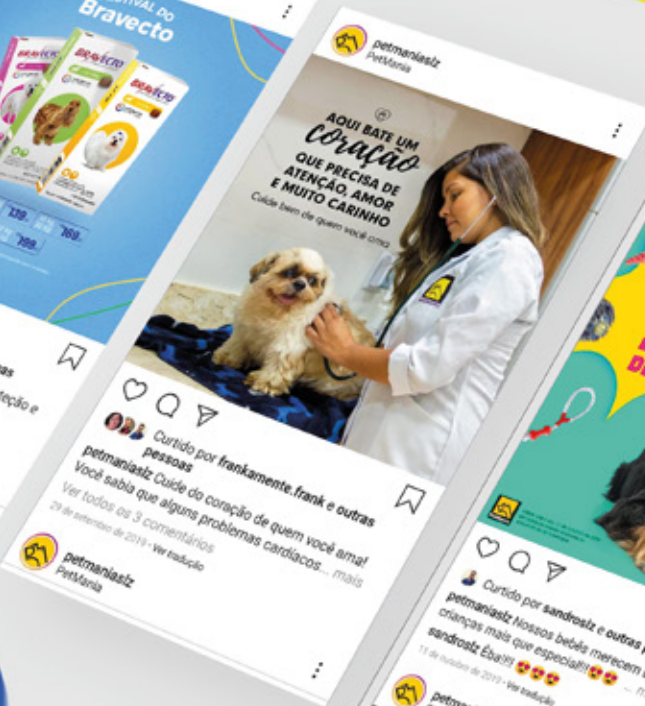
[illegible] Bravecto

BRAVECTO

BRAVECTO

BRAVECTO

139,

169,

169,

as

teção e

petmaniaslz
PetMania

AQUI BATE UM
coração
QUE PRECISA DE
ATENÇÃO, AMOR
E MUITO CARINHO
Cuide bem de quem você ama

Curtido por frankamente.frank e outras pessoas
petmaniaslz Cuide do coração de quem você ama! Você sabia que alguns problemas cardíacos... mais
Ver todos os 3 comentários
29 de setembro de 2019 · Ver tradução

petmaniaslz
PetMania

Curtido por sandroslz e outras pessoas
petmaniaslz Nossos bebês merecem o... crianças mais que especial!!
sandroslz Eba!!
11 de outubro de 2019 · Ver tradução

petma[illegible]